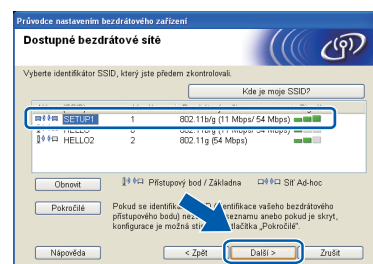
Průvodce nastavením bezdrátového zařízení

Dostupné bezdrátové sítě

Vyberte identifikátor SSID, který jste předem zkontrolovali.

Kde je moje SSID?

SETUP1 1 802.11b/g (11 Mbps/ 54 Mbps)
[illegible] 802.11b/g (11 Mbps/ 54 Mbps)
HELLO2 2 802.11g (54 Mbps)

Obnovit

Přístupový bod / Základna

Síť Ad-hoc

Pokročilé

Pokud se identifik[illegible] identifikace vašeho bezdrátového přístupového bodu) ne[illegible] neznamu anebo pokud je skrýt, konfigurace je možná stis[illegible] tlačítka „Pokročilé".

Nápověda

< Zpět

Další >

Zrušit